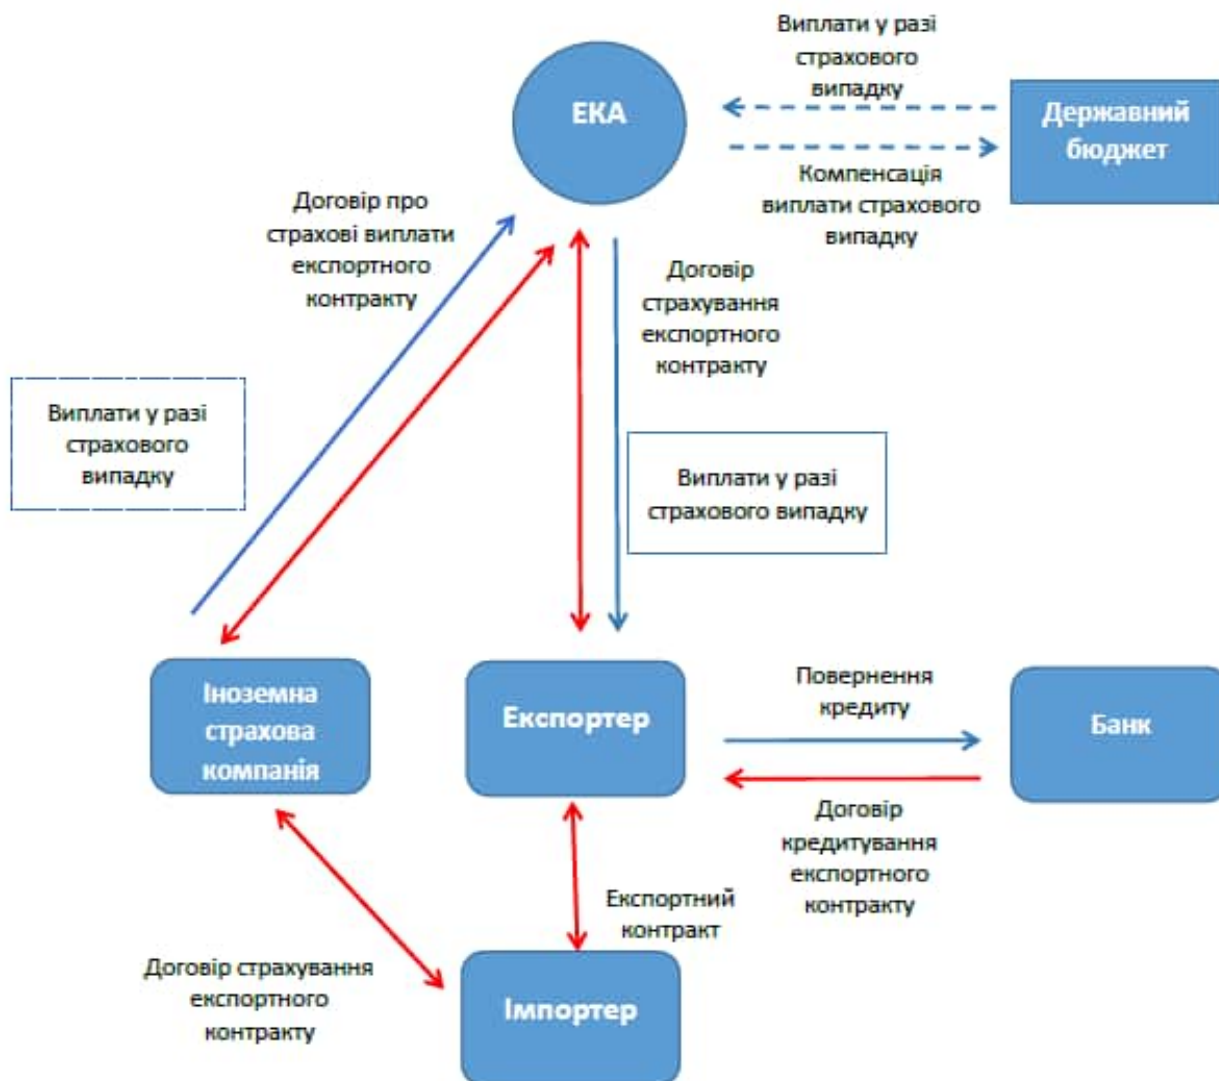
Виплати у разі страхового випадку

ЕКА

Державний бюджет

Компенсація виплати страхового випадку

Договір про страхові виплати експортного контракту

Договір страхування експортного контракту

Виплати у разі страхового випадку

Виплати у разі страхового випадку

Іноземна страхова компанія

Експортер

Повернення кредиту

Банк

Договір кредитування експортного контракту

Експортний контракт

Договір страхування експортного контракту

Імпортер